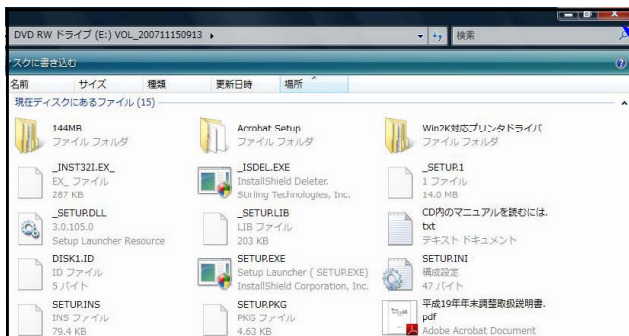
DVD RW ドライブ (E:) VOL_200711150913 ▸

検索

スクに書き込む

名前 サイズ 種類 更新日時 場所

現在ディスクにあるファイル (15)

144MB
ファイル フォルダ

Acrobat Setup
ファイル フォルダ

Win2K対応プリンタドライバ
ファイル フォルダ

_INST32I.EX_
EX_ ファイル
287 KB

_ISDEL.EXE
InstallShield Deleter.
Stirling Technologies, Inc.

_SETUP.1
1 ファイル
14.0 MB

_SETUP.DLL
3.0.105.0
Setup Launcher Resource

_SETUP.LIB
LIB ファイル
203 KB

CD内のマニュアルを読むには.txt
テキスト ドキュメント

DISK1.ID
ID ファイル
5 バイト

SETUP.EXE
Setup Launcher ( SETUP.EXE)
InstallShield Corporation, Inc.

SETUP.INI
構成設定
47 バイト

SETUP.INS
INS ファイル
79.4 KB

SETUP.PKG
PKG ファイル
4.63 KB

平成19年年末調整取扱説明書.pdf
Adobe Acrobat Document